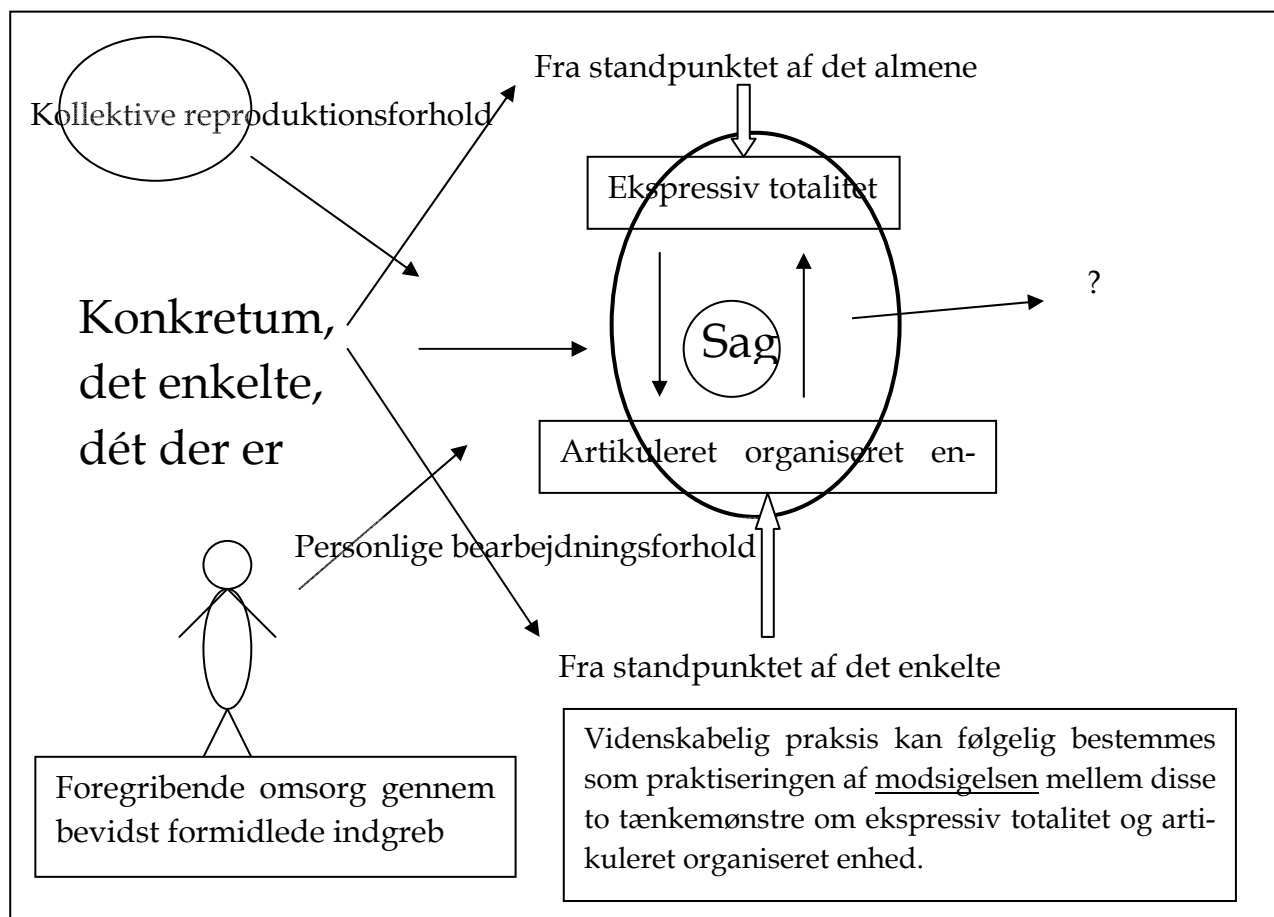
Fra standpunktet af det almene

Kollektive reproduktionsforhold

Ekspressiv totalitet

?

Konkretum, det enkelte, dét der er

Sag

Artikuleret organiseret en-

Personlige bearbejdningsforhold

Fra standpunktet af det enkelte

Videnskabelig praksis kan følgelig bestemmes som praktiseringen af modsigelsen mellem disse to tænkemønstre om ekspressiv totalitet og artikuleret organiseret enhed.

Foregribende omsorg gennem bevidst formidlede indgreb